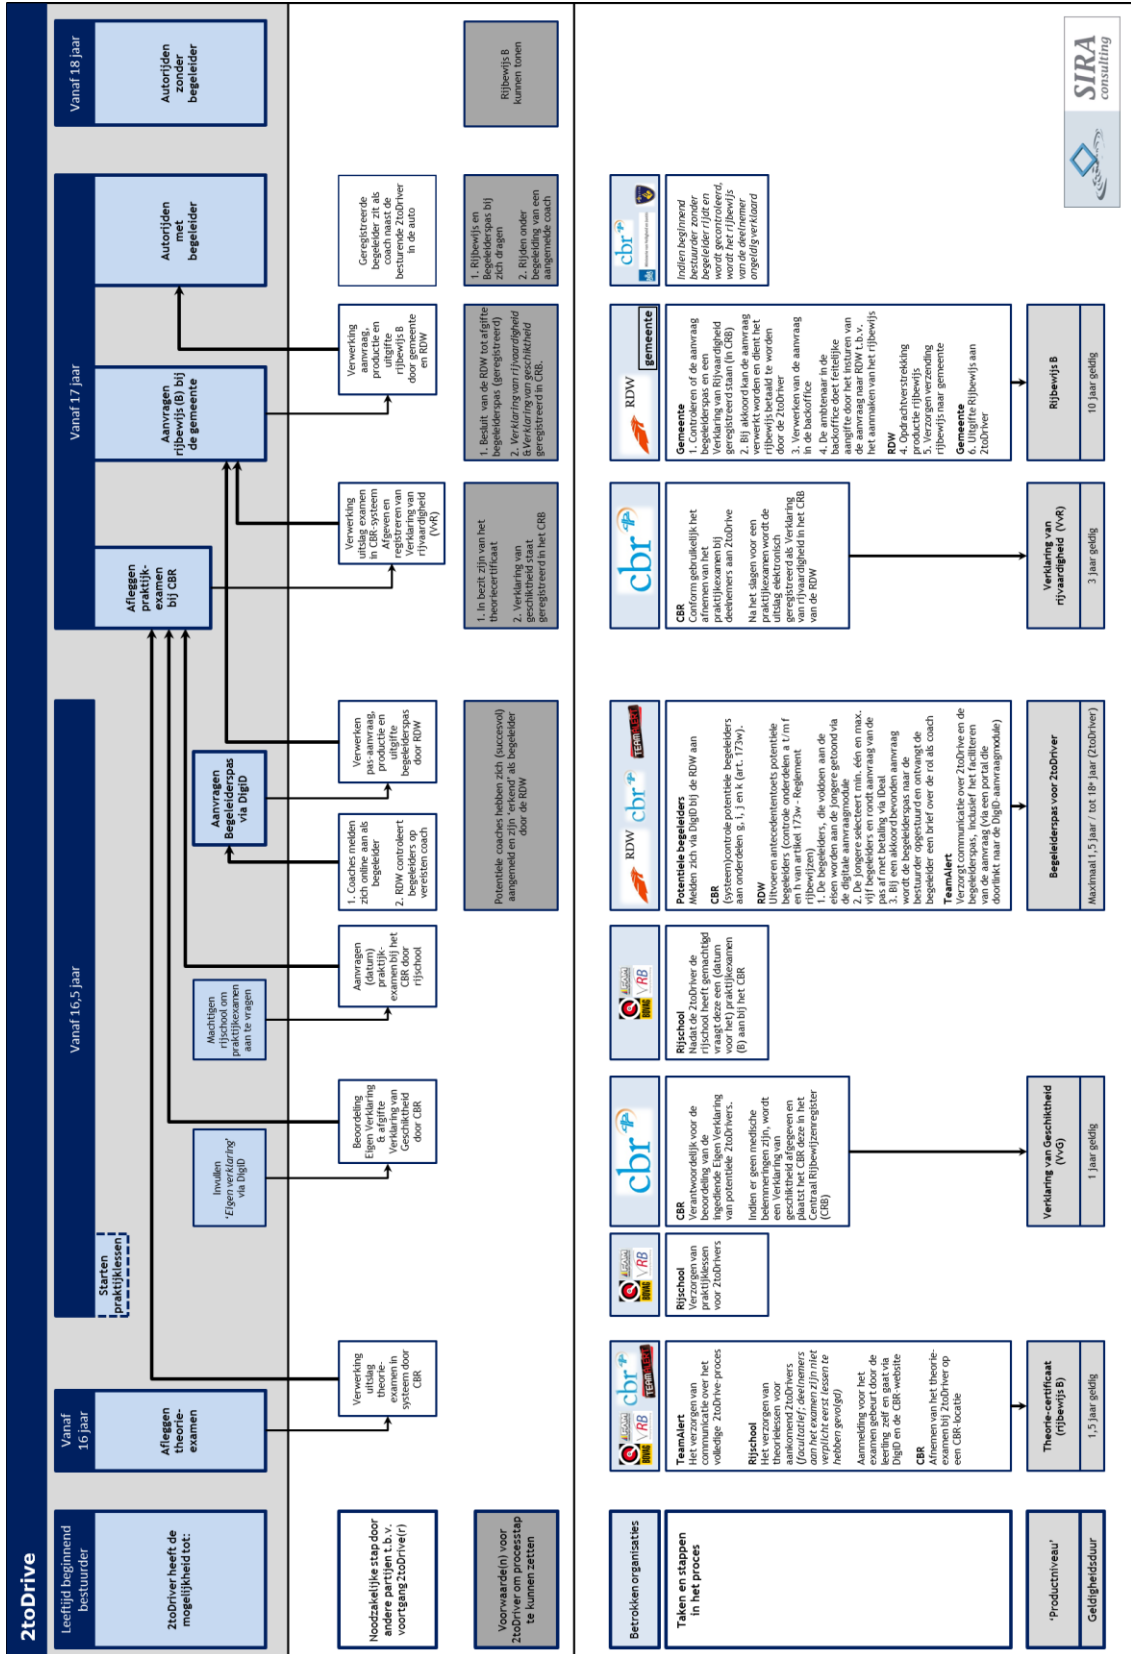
2toDrive

Leeftijd beginnend bestuurder

2toDriver heeft de mogelijkheid tot:

Vanaf 16 jaar

Afleggen theorie-examen

Starten praktijklessen

Vanaf 16,5 jaar

Invullen 'Eigen verklaring' via DigiD

Machtigen rijschool om praktijkexamen aan te vragen

Aanvragen Begeleiderspas via DigiD

Afleggen praktijk-examen bij CBR

Vanaf 17 jaar

Aanvragen rijbewijs (B) bij de gemeente

Autorijden met begeleider

Vanaf 18 jaar

Autorijden zonder begeleider

Noodzakelijke stap door andere partijen t.b.v. voortgang 2toDrive(r)

Verwerking uitslag theorie-examen in systeem door CBR

Beoordeling Eigen Verklaring & afgifte Verklaring van Geschiktheid door CBR

Aanvragen (datum) praktijk-examen bij het CBR door rijschool

1. Coaches melden zich online aan als begeleider
2. RDW controleert begeleiders op vereisten coach

Verwerken pas-aanvraag, productie en uitgifte begeleiderspas door RDW

Verwerking uitslag examen in CBR-systeem Afgeven en registreren van Verklaring van rijvaardigheid (VvR)

Verwerking aanvraag, productie en uitgifte rijbewijs B door gemeente en RDW

Geregistreerde begeleider zit als coach naast de besturende 2toDriver in de auto

Voorwaarde(n) voor 2toDriver om processtap te kunnen zetten

Potentiele coaches hebben zich (succesvol) aangemeld en zijn 'erkend' als begeleider door de RDW

1. In bezit zijn van het theoriecertificaat
2. Verklaring van geschiktheid staat geregistreerd in het CRB

1. Besluit van de RDW tot afgifte begeleiderspas (geregistreerd)
2. Verklaring van rijvaardigheid & Verklaring van geschiktheid geregistreerd in CRB.

1. Rijbewijs en Begeleiderspas bij zich dragen
2. Rijden onder begeleiding van een aangemelde coach

Rijbewijs B kunnen tonen

Betrokken organisaties

cbr TeamAlert VRB BOVAG

Taken en stappen in het proces

TeamAlert
Het verzorgen van communicatie over het volledige 2toDrive-proces

Rijschool
Het verzorgen van theorielessen voor aankomend 2toDrivers (facultatief; deelnemers aan het examen zijn niet verplicht eerst lessen te hebben gevolgd)

Aanmelding voor het examen gebeurt door de leerling zelf en gaat via DigiD en de CBR-website

CBR
Afnemen van het theorie-examen bij 2toDriver op een CBR-locatie

Rijschool
Verzorgen van praktijklessen voor 2toDrivers

CBR
Verantwoordelijk voor de beoordeling van de ingediende Eigen Verklaring van potentiele 2toDrivers.

Indien er geen medische belemmeringen zijn, wordt een Verklaring van geschiktheid afgegeven en plaatst het CBR deze in het Centraal Rijbewijzenregister (CRB)

Rijschool
Nadat de 2toDriver de rijschool heeft gemachtigd vraagt deze een (datum voor het) praktijkexamen (B) aan bij het CBR

RDW cbr TeamAlert

Potentiele begeleiders
Melden zich via DigiD bij de RDW aan

CBR
(systeem)controle potentiele begeleiders aan onderdelen g, i, j en k (art. 173w).

RDW
Uitvoeren antecedententoets potentiele begeleiders (controle onderdelen a t/m f en h van artikel 173w - Reglement rijbewijzen)
1. De begeleiders, die voldoen aan de eisen worden aan de jongere getoond via de digitale aanvraagmodule
2. De jongere selecteert min. één en max. vijf begeleiders en rondt aanvraag van de pas af met betaling via iDeal.
3. Bij een akkoord bevonden aanvraag wordt de begeleiderspas naar de bestuurder opgestuurd en ontvangt de begeleider een brief over de rol als coach

TeamAlert
Verzorgt communicatie over 2toDrive en de begeleiderspas, inclusief het faciliteren van de aanvraag (via een portal die doorlinkt naar de DigiD-aanvraagmodule)

cbr

CBR
Conform gebruikelijk het afnemen van het praktijkexamen bij deelnemers aan 2toDrive

Na het slagen voor een praktijkexamen wordt de uitslag elektronisch geregistreerd als Verklaring van rijvaardigheid in het CRB van de RDW

RDW gemeente

Gemeente
1. Controleren of de aanvraag begeleiderspas en een Verklaring van Rijvaardigheid geregistreerd staan (in CRB)
2. Bij akkoord kan de aanvraag verwerkt worden en dient het rijbewijs betaald te worden door de 2toDriver
3. Verwerken van de aanvraag in de backoffice
4. De ambtenaar in de backoffice doet feitelijke aangifte door het insturen van de aanvraag naar RDW t.b.v. het aanmaken van het rijbewijs
RDW
4. Opdrachtverstrekking productie rijbewijs
5. Verzorgen verzending rijbewijs naar gemeente
Gemeente
6. Uitgifte Rijbewijs aan 2toDriver

cbr

Indien beginnend bestuurder zonder begeleider rijdt en wordt gecontroleerd, wordt het rijbewijs van de deelnemer ongeldig verklaard

'Productniveau'

Theorie-certificaat (rijbewijs B)

Verklaring van Geschiktheid (VvG)

Begeleiderspas voor 2toDriver

Verklaring van rijvaardigheid (VvR)

Rijbewijs B

Geldigheidsduur

1,5 jaar geldig

1 jaar geldig

Maximaal 1,5 jaar / tot 18e jaar (2toDriver)

3 jaar geldig

10 jaar geldig

SIRA consulting